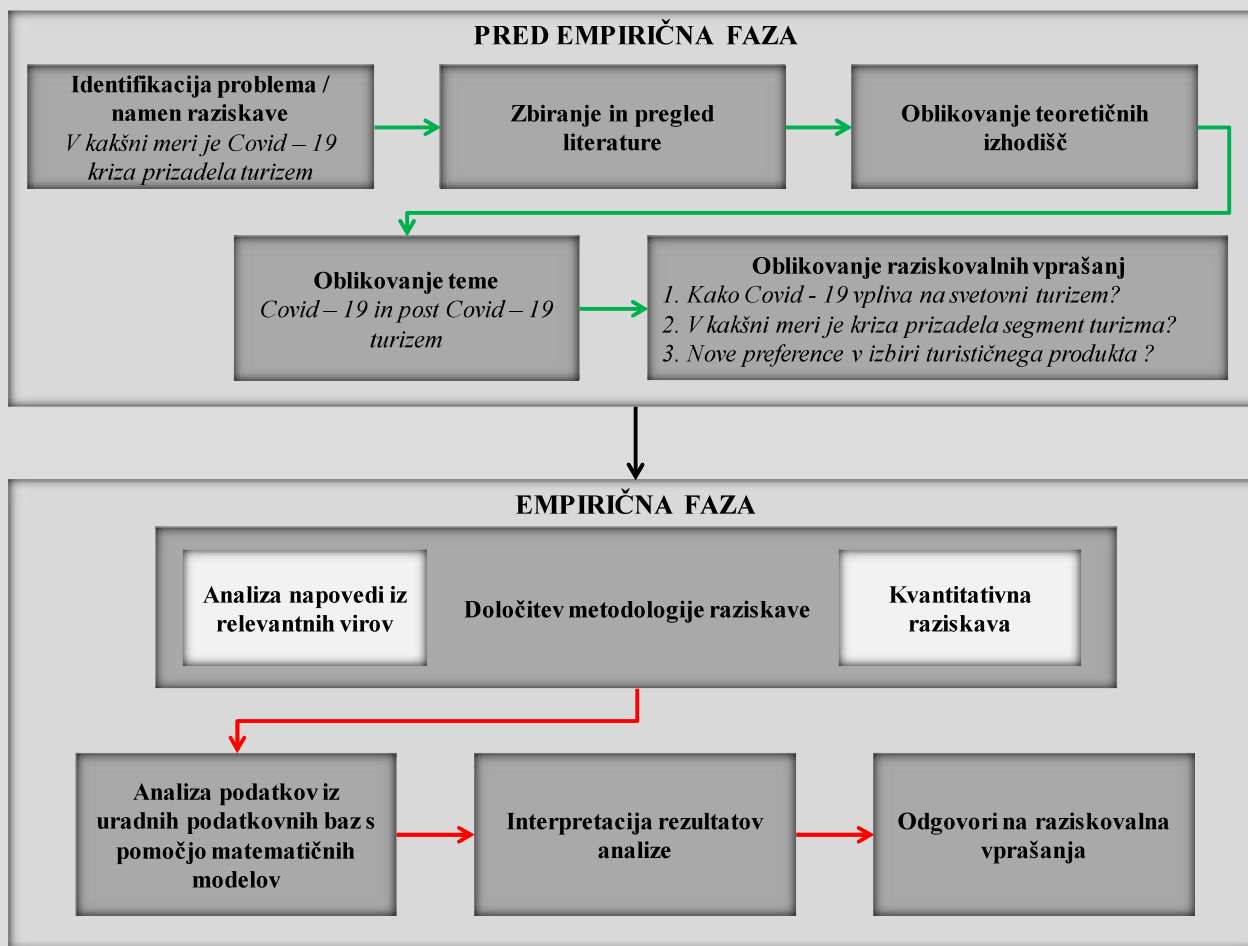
PRED EMPIRIČNA FAZA

Identifikacija problema / namen raziskave
V kakšni meri je Covid – 19 kriza prizadela turizem

Zbiranje in pregled literature

Oblikovanje teoretičnih izhodišč

Oblikovanje teme
Covid – 19 in post Covid – 19 turizem

Oblikovanje raziskovalnih vprašanj
1. Kako Covid - 19 vpliva na svetovni turizem?
2. V kakšni meri je kriza prizadela segment turizma?
3. Nove preference v izbiri turističnega produkta ?

EMPIRIČNA FAZA

Analiza napovedi iz relevantnih virov

Določitev metodologije raziskave

Kvantitativna raziskava

Analiza podatkov iz uradnih podatkovnih baz s pomočjo matematičnih modelov

Interpretacija rezultatov analize

Odgovori na raziskovalna vprašanja